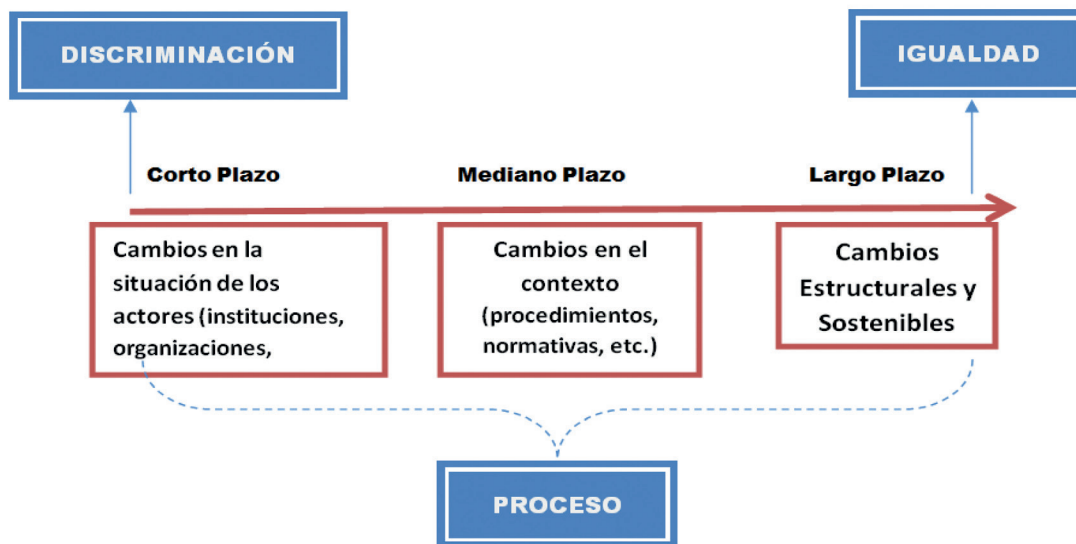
DISCRIMINACIÓN

IGUALDAD

Corto Plazo

Mediano Plazo

Largo Plazo

Cambios en la situación de los actores (instituciones, organizaciones,

Cambios en el contexto (procedimientos, normativas, etc.)

Cambios Estructurales y Sostenibles

PROCESO